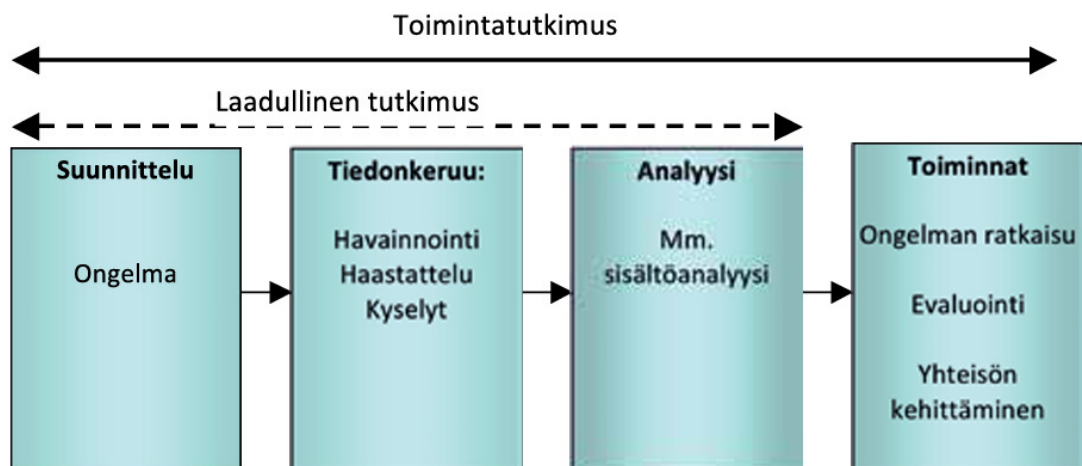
Toimintatutkimus

Laadullinen tutkimus

Suunnittelu

Ongelma

Tiedonkeruu:

Havainnointi
Haastattelu
Kyselyt

Analyysi

Mm.
sisältöanalyysi

Toiminnat

Ongelman ratkaisu

Evaluointi

Yhteisön
kehittäminen